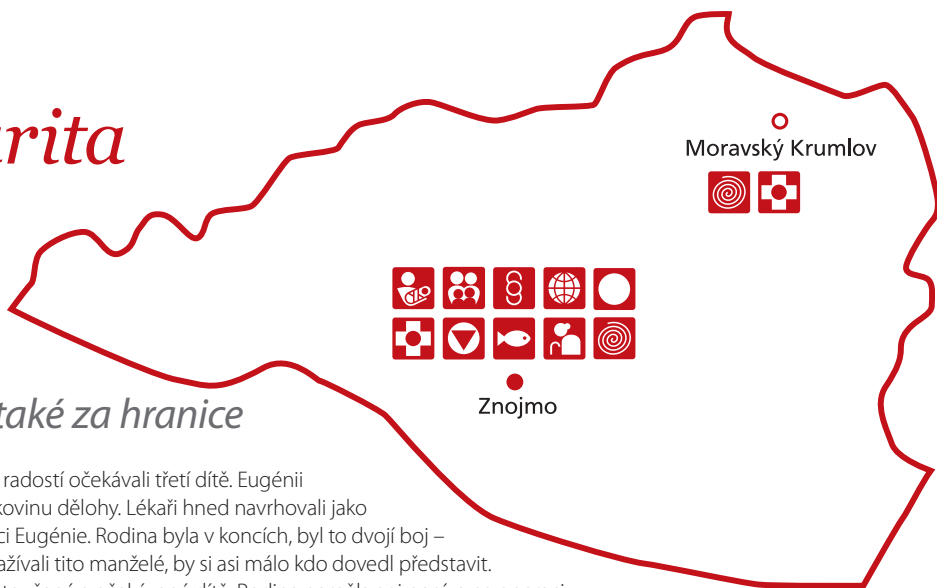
rita

Moravský Krumlov

Znojmo

také za hranice

radostí očekávali třetí dítě. Eugénii
kovinu dělohy. Lékaři hned navrhovali jako
ti Eugénie. Rodina byla v koncích, byl to dvojí boj –
ažívali tito manželé, by si asi málo kdo dovedl představit.
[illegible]